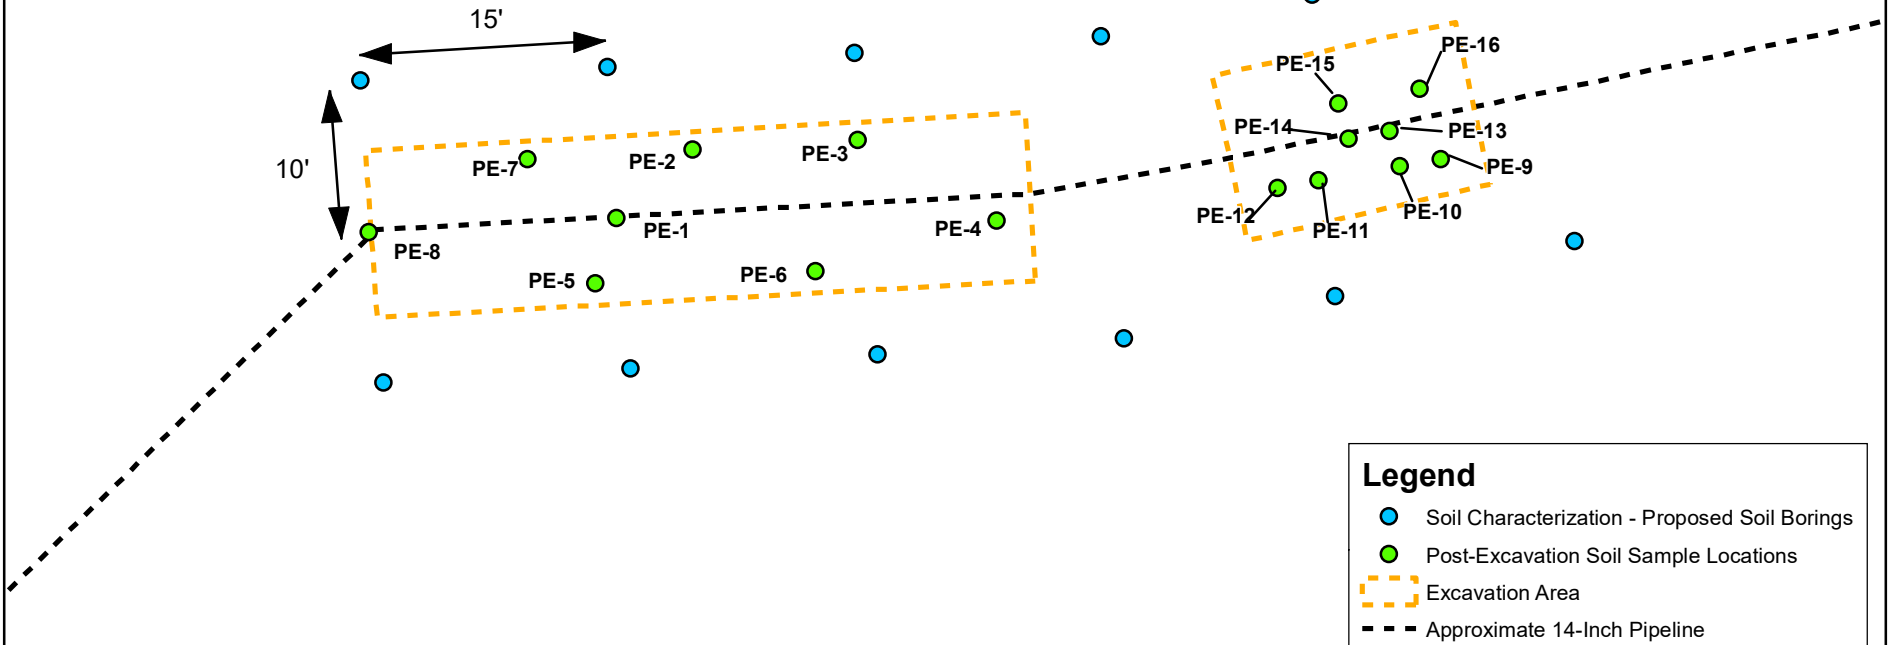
15'

10'

PE-7
PE-2
PE-3
PE-1
PE-4
PE-8
PE-5
PE-6

PE-16
PE-15
PE-14
PE-13
PE-9
PE-12
PE-11
PE-10

Legend
Soil Characterization - Proposed Soil Borings
Post-Excavation Soil Sample Locations
Excavation Area
Approximate 14-Inch Pipeline